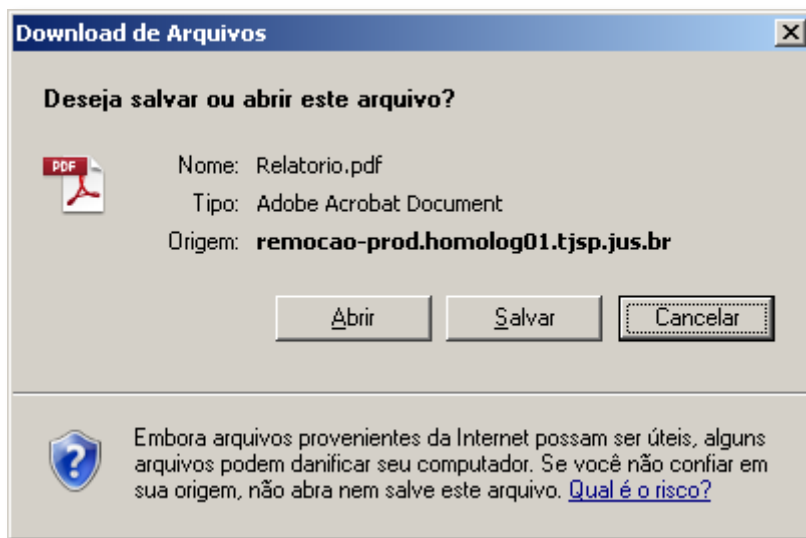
Download de Arquivos

Deseja salvar ou abrir este arquivo?

PDF

Nome: Relatorio.pdf
Tipo: Adobe Acrobat Document
Origem: remocao-prod.homolog01.tjsp.jus.br

Abrir | Salvar | Cancelar

Embora arquivos provenientes da Internet possam ser úteis, alguns arquivos podem danificar seu computador. Se você não confiar em sua origem, não abra nem salve este arquivo. Qual é o risco?